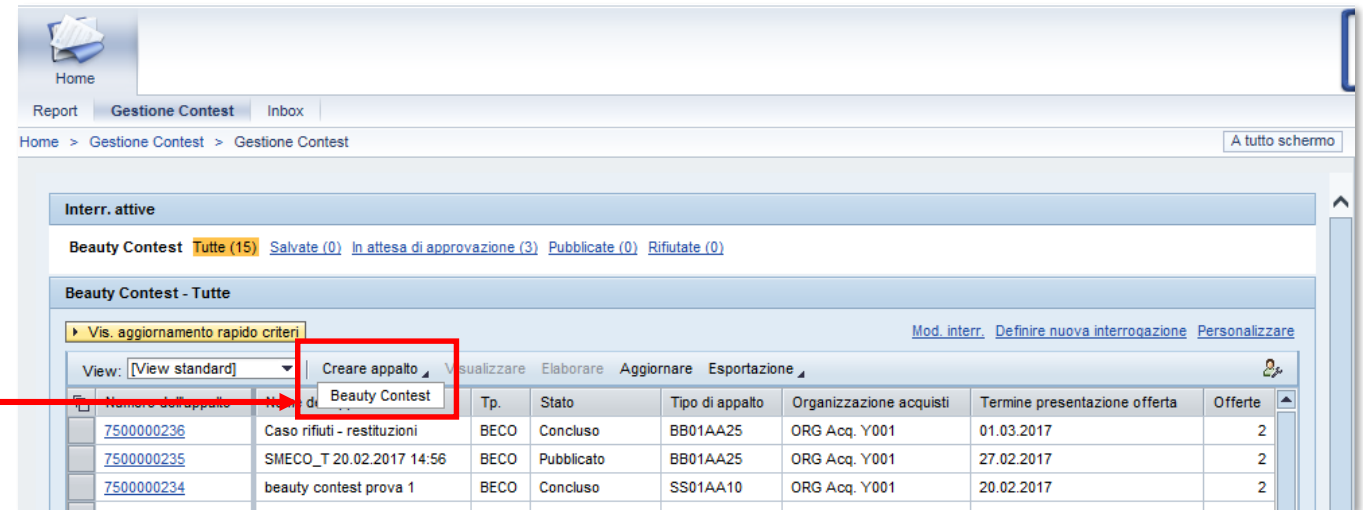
Home

Report Gestione Contest Inbox

Home > Gestione Contest > Gestione Contest

A tutto schermo

Interr. attive

Beauty Contest Tutte (15) Salvate (0) In attesa di approvazione (3) Pubblicate (0) Rifiutate (0)

Beauty Contest - Tutte

▸ Vis. aggiornamento rapido criteri

Mod. interr. Definire nuova interrogazione Personalizzare

View: [View standard] Creare appalto Visualizzare Elaborare Aggiornare Esportazione

Beauty Contest

| Numero dell'appalto | Nome d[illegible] | Tp. | Stato | Tipo di appalto | Organizzazione acquisti | Termine presentazione offerta | Offerte |
|---|---|---|---|---|---|---|---|
| 7500000236 | Caso rifiuti - restituzioni | BECO | Concluso | BB01AA25 | ORG Acq. Y001 | 01.03.2017 | 2 |
| 7500000235 | SMECO_T 20.02.2017 14:56 | BECO | Pubblicato | BB01AA25 | ORG Acq. Y001 | 27.02.2017 | 2 |
| 7500000234 | beauty contest prova 1 | BECO | Concluso | SS01AA10 | ORG Acq. Y001 | 20.02.2017 | 2 |